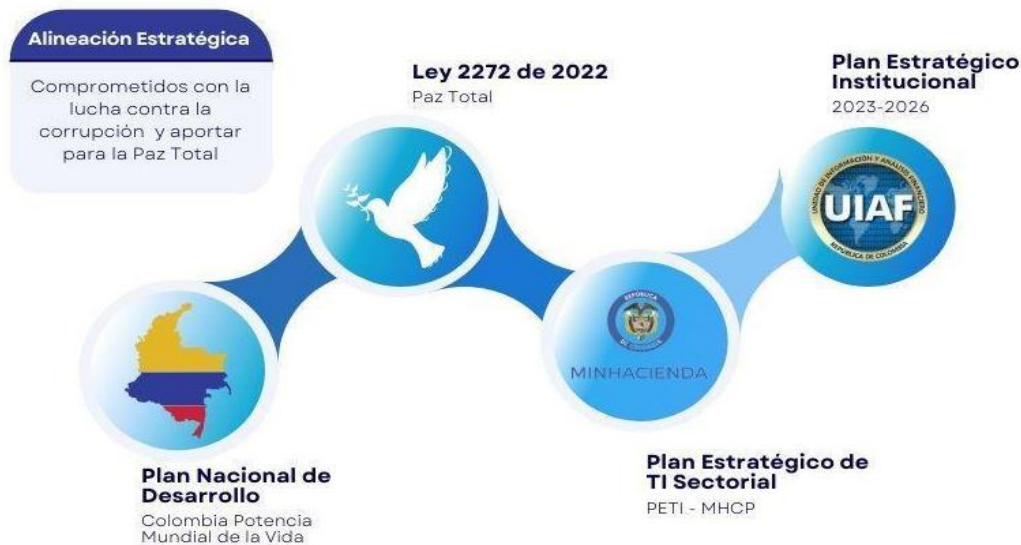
Alineación Estratégica

Comprometidos con la lucha contra la corrupción y aportar para la Paz Total

Ley 2272 de 2022
Paz Total

Plan Estratégico Institucional
2023-2026

UNIDAD DE INFORMACIÓN Y ANÁLISIS FINANCIERO
UIAF
REPÚBLICA DE COLOMBIA

REPÚBLICA DE COLOMBIA
MINHACIENDA

Plan Nacional de Desarrollo
Colombia Potencia Mundial de la Vida

Plan Estratégico de TI Sectorial
PETI - MHCP